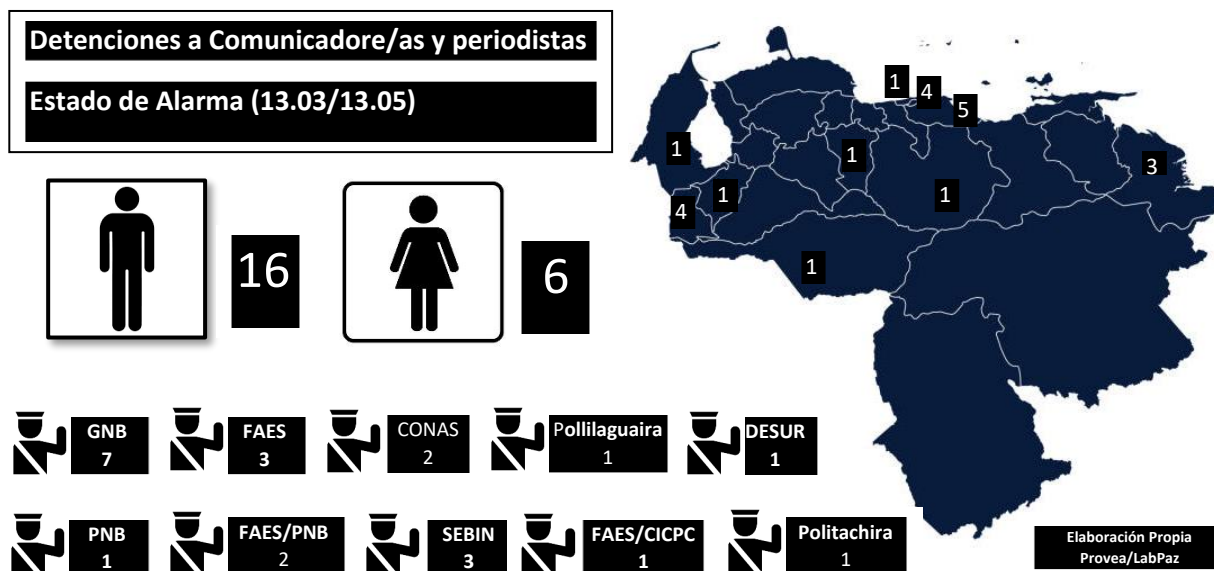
Detenciones a Comunicadore/as y periodistas

Estado de Alarma (13.03/13.05)

16

6

1 4 5 1 1 3 1 1 4 1

GNB 7

FAES 3

CONAS 2

Pollilaguaira 1

DESUR 1

PNB 1

FAES/PNB 2

SEBIN 3

FAES/CICPC 1

Politachira 1

Elaboración Propia Provea/LabPaz